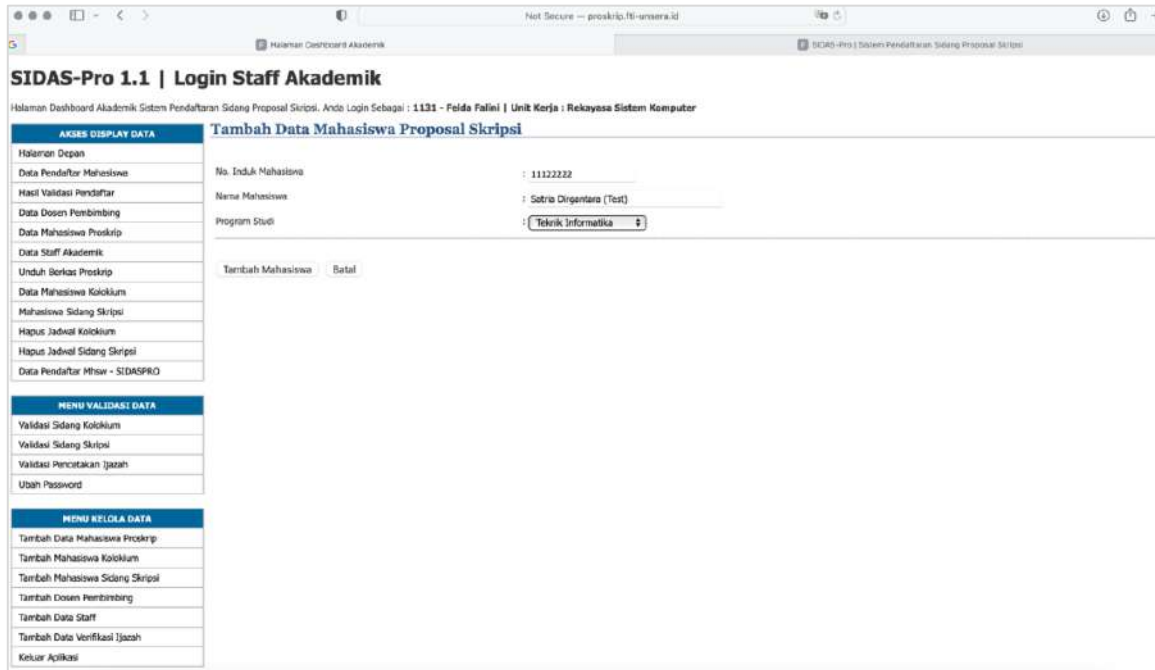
Not Secure — proskrip.fti-unsera.id

G

Halaman Dashboard Akademik

SIDAS-Pro | Sistem Pendaftaran Sidang Proposal Skripsi

SIDAS-Pro 1.1 | Login Staff Akademik

Halaman Dashboard Akademik Sistem Pendaftaran Sidang Proposal Skripsi. Anda Login Sebagai : **1131 - Felda Falini | Unit Kerja : Rekayasa Sistem Komputer**

AKSES DISPLAY DATA
Halaman Depan
Data Pendaftar Mahasiswa
Hasil Validasi Pendaftar
Data Dosen Pembimbing
Data Mahasiswa Proskrip
Data Staff Akademik
Unduh Berkas Proskrip
Data Mahasiswa Kolokium
Mahasiswa Sidang Skripsi
Hapus Jadwal Kolokium
Hapus Jadwal Sidang Skripsi
Data Pendaftar Mhsw - SIDASPRO

MENU VALIDASI DATA
Validasi Sidang Kolokium
Validasi Sidang Skripsi
Validasi Pencetakan Ijazah
Ubah Password

MENU KELOLA DATA
Tambah Data Mahasiswa Proskrip
Tambah Mahasiswa Kolokium
Tambah Mahasiswa Sidang Skripsi
Tambah Dosen Pembimbing
Tambah Data Staff
Tambah Data Verifikasi Ijazah
Keluar Aplikasi

Tambah Data Mahasiswa Proposal Skripsi

No. Induk Mahasiswa : 11122222
Nama Mahasiswa : Satria Dirgantara (Test)
Program Studi : Teknik Informatika

Tambah Mahasiswa
Batal